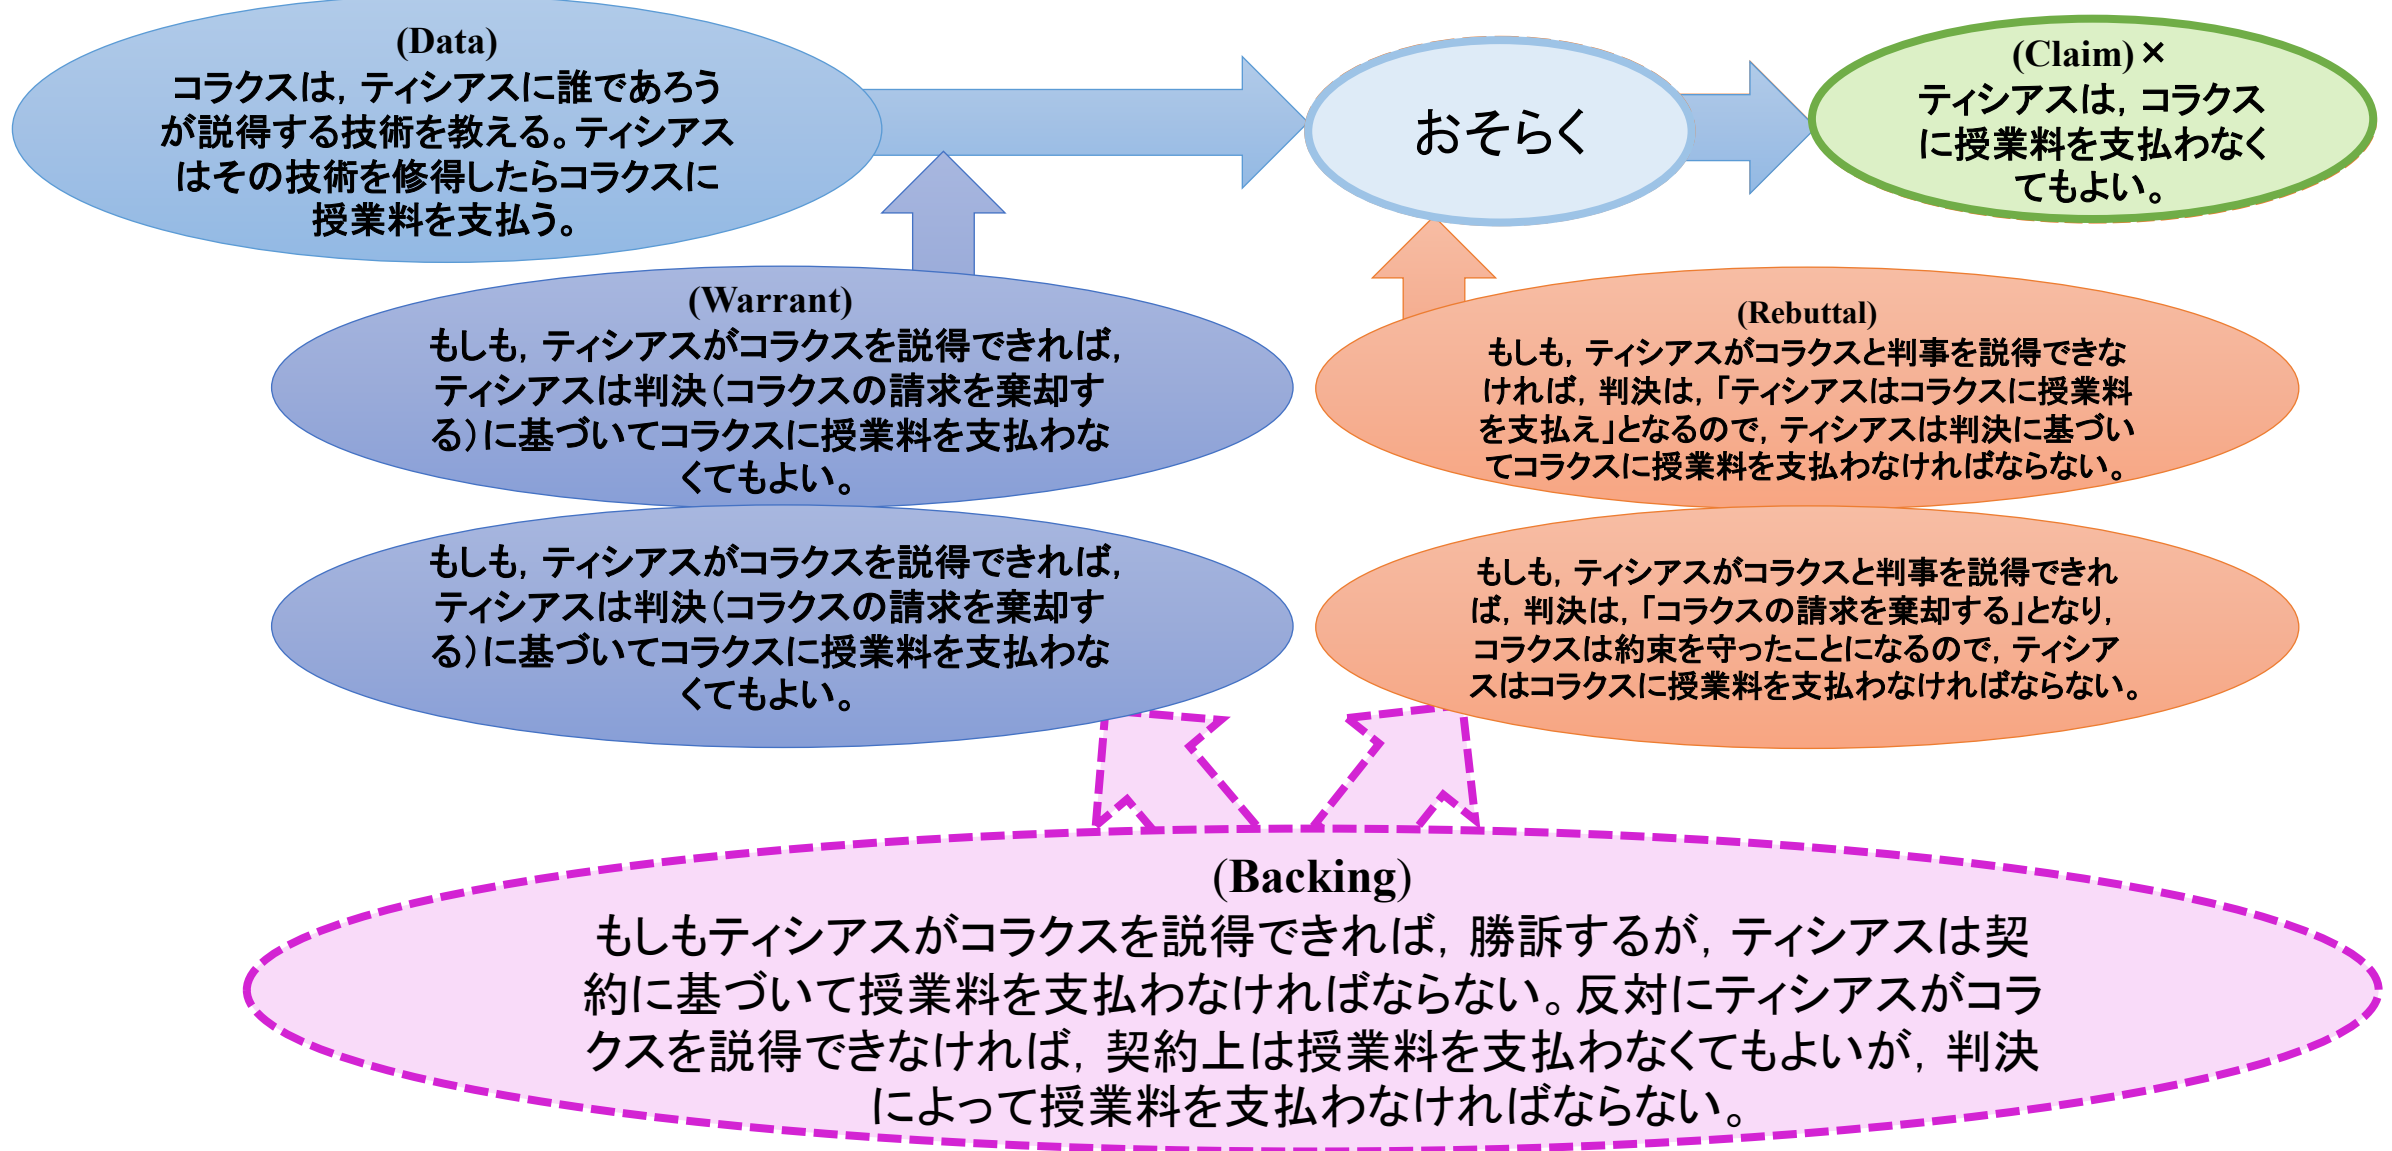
(Data)
コラクスは，ティシアスに誰であろうが説得する技術を教える。ティシアスはその技術を修得したらコラクスに授業料を支払う。

おそらく

(Claim)×
ティシアスは，コラクスに授業料を支払わなくてもよい。

(Warrant)
もしも，ティシアスがコラクスを説得できれば，ティシアスは判決（コラクスの請求を棄却する）に基づいてコラクスに授業料を支払わなくてもよい。

もしも，ティシアスがコラクスを説得できれば，ティシアスは判決（コラクスの請求を棄却する）に基づいてコラクスに授業料を支払わなくてもよい。

(Rebuttal)
もしも，ティシアスがコラクスと判事を説得できなければ，判決は，「ティシアスはコラクスに授業料を支払え」となるので，ティシアスは判決に基づいてコラクスに授業料を支払わなければならない。

もしも，ティシアスがコラクスと判事を説得できれば，判決は，「コラクスの請求を棄却する」となり，コラクスは約束を守ったことになるので，ティシアスはコラクスに授業料を支払わなければならない。

(Backing)
もしもティシアスがコラクスを説得できれば，勝訴するが，ティシアスは契約に基づいて授業料を支払わなければならない。反対にティシアスがコラクスを説得できなければ，契約上は授業料を支払わなくてもよいが，判決によって授業料を支払わなければならない。